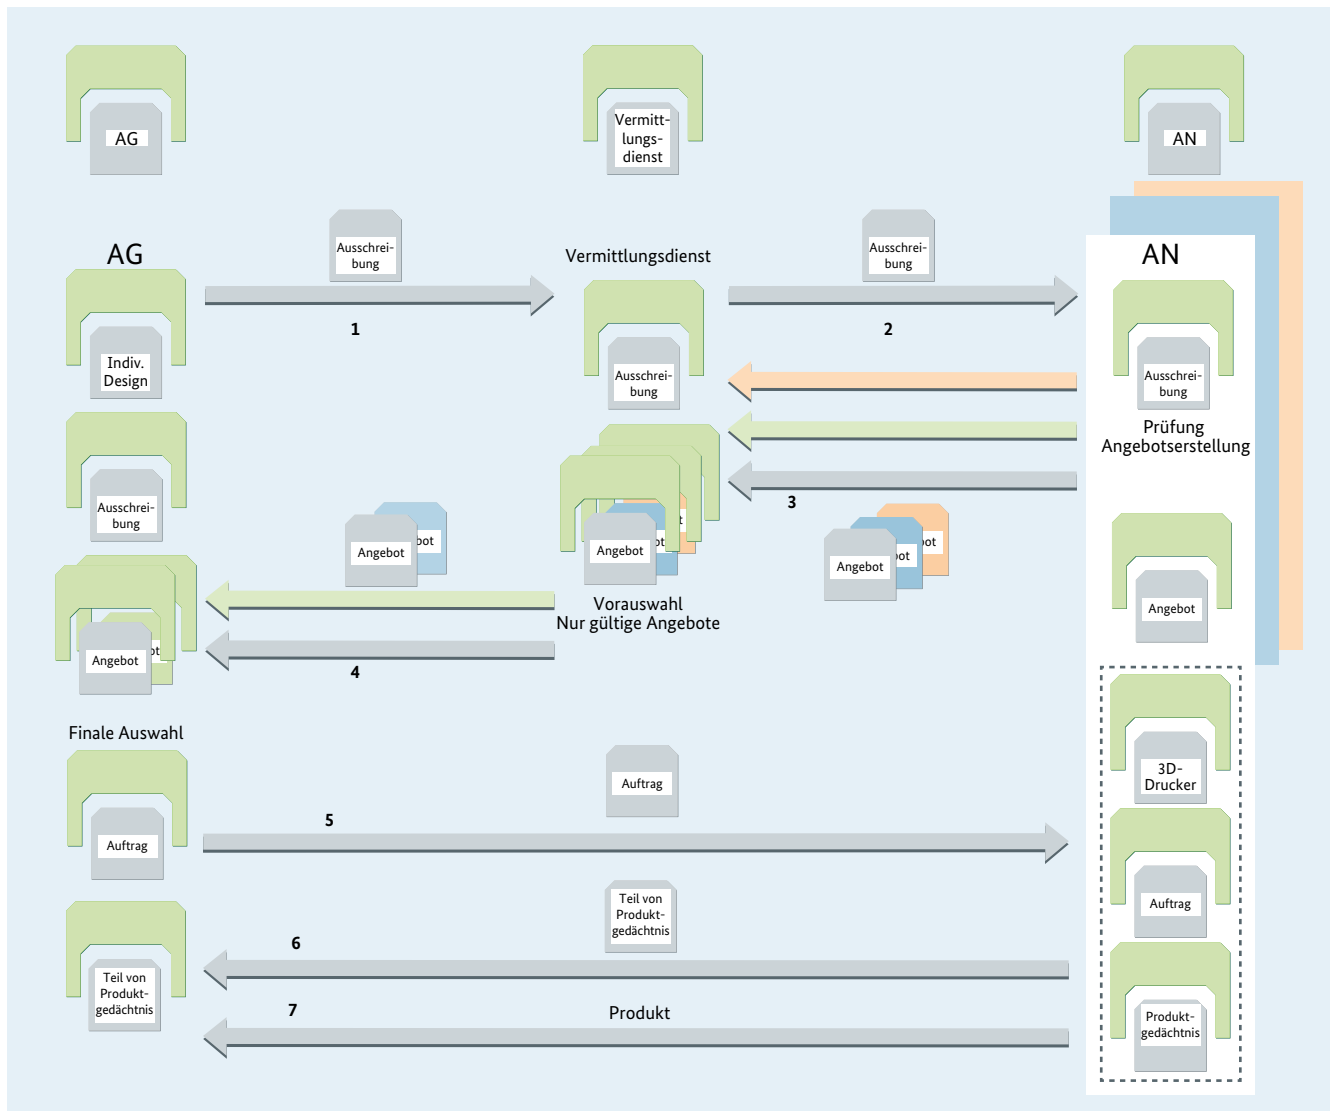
AG

Vermitt-lungs-dienst

AN

AG

Ausschrei-bung

1

Vermittlungsdienst

Ausschrei-bung

2

AN

Indiv. Design

Ausschrei-bung

Ausschrei-bung

Prüfung Angebotserstellung

Ausschrei-bung

3

Angebot

Angebot

Angebot

Angebot

Vorauswahl Nur gültige Angebote

Angebot

4

Finale Auswahl

Auftrag

5

Auftrag

3D-Drucker

Auftrag

Teil von Produkt-gedächtnis

6

Teil von Produkt-gedächtnis

7

Produkt

Produkt-gedächtnis